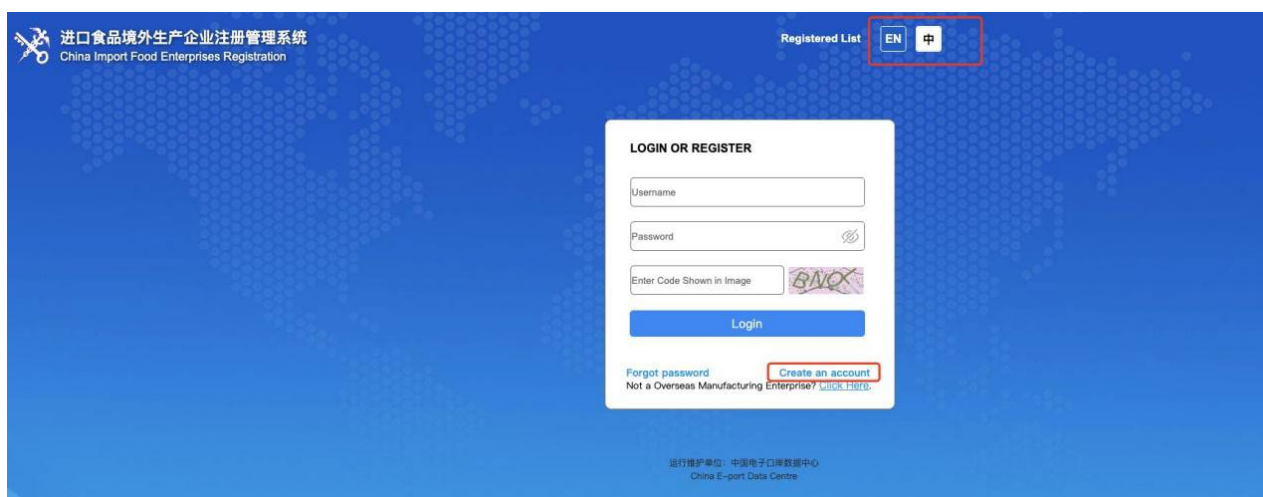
进口食品境外生产企业注册管理系统
China Import Food Enterprises Registration

Registered List EN 中

LOGIN OR REGISTER

Username

Password

Enter Code Shown in Image BNCX

Login

Forgot password Create an account
Not a Overseas Manufacturing Enterprise? Click Here.

运行维护单位：中国电子口岸数据中心
China E-port Data Centre